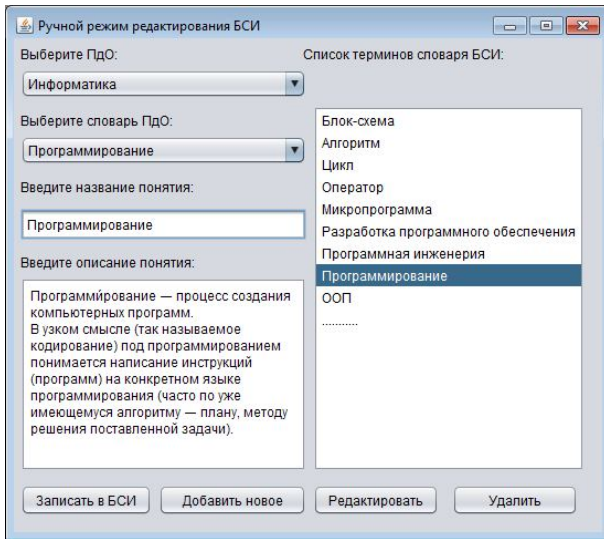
Ручной режим редактирования БСИ

Выберите ПдО:

Информатика

Выберите словарь ПдО:

Программирование

Введите название понятия:

Программирование

Введите описание понятия:

Программи́рование — процесс создания компьютерных программ.
В узком смысле (так называемое кодирование) под программированием понимается написание инструкций (программ) на конкретном языке программирования (часто по уже имеющемуся алгоритму — плану, методу решения поставленной задачи).

Список терминов словаря БСИ:

Блок-схема
Алгоритм
Цикл
Оператор
Микропрограмма
Разработка программного обеспечения
Программная инженерия
Программирование
ООП
..........

Записать в БСИ
Добавить новое
Редактировать
Удалить